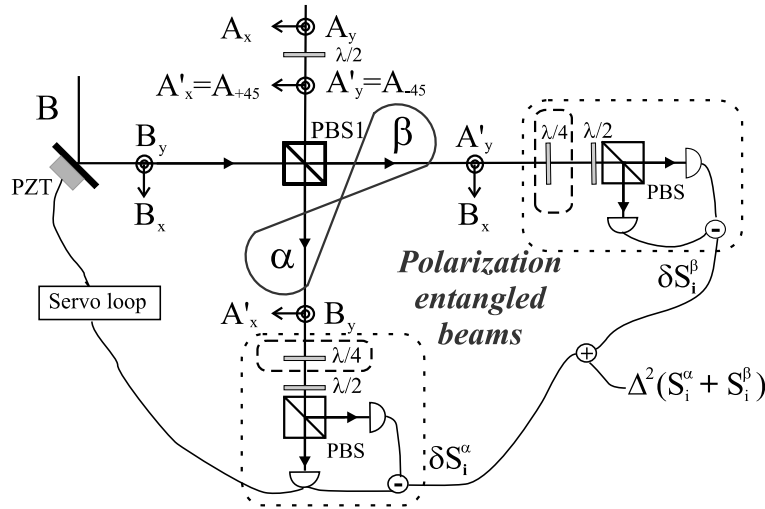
$A_x$ $A_y$
$\lambda/2$
$A'_x = A_{+45}$ $A'_y = A_{-45}$
B
$B_y$
PBS1
$\beta$
$A'_y$
$\lambda/4$ $\lambda/2$
PBS
PZT
$B_x$
$B_x$
-
$\alpha$
Polarization entangled beams
$\delta S_i^\beta$
Servo loop
$A'_x$ $B_y$
$\lambda/4$
+
$\Delta^2(S_i^\alpha + S_i^\beta)$
$\lambda/2$
PBS
$\delta S_i^\alpha$
-